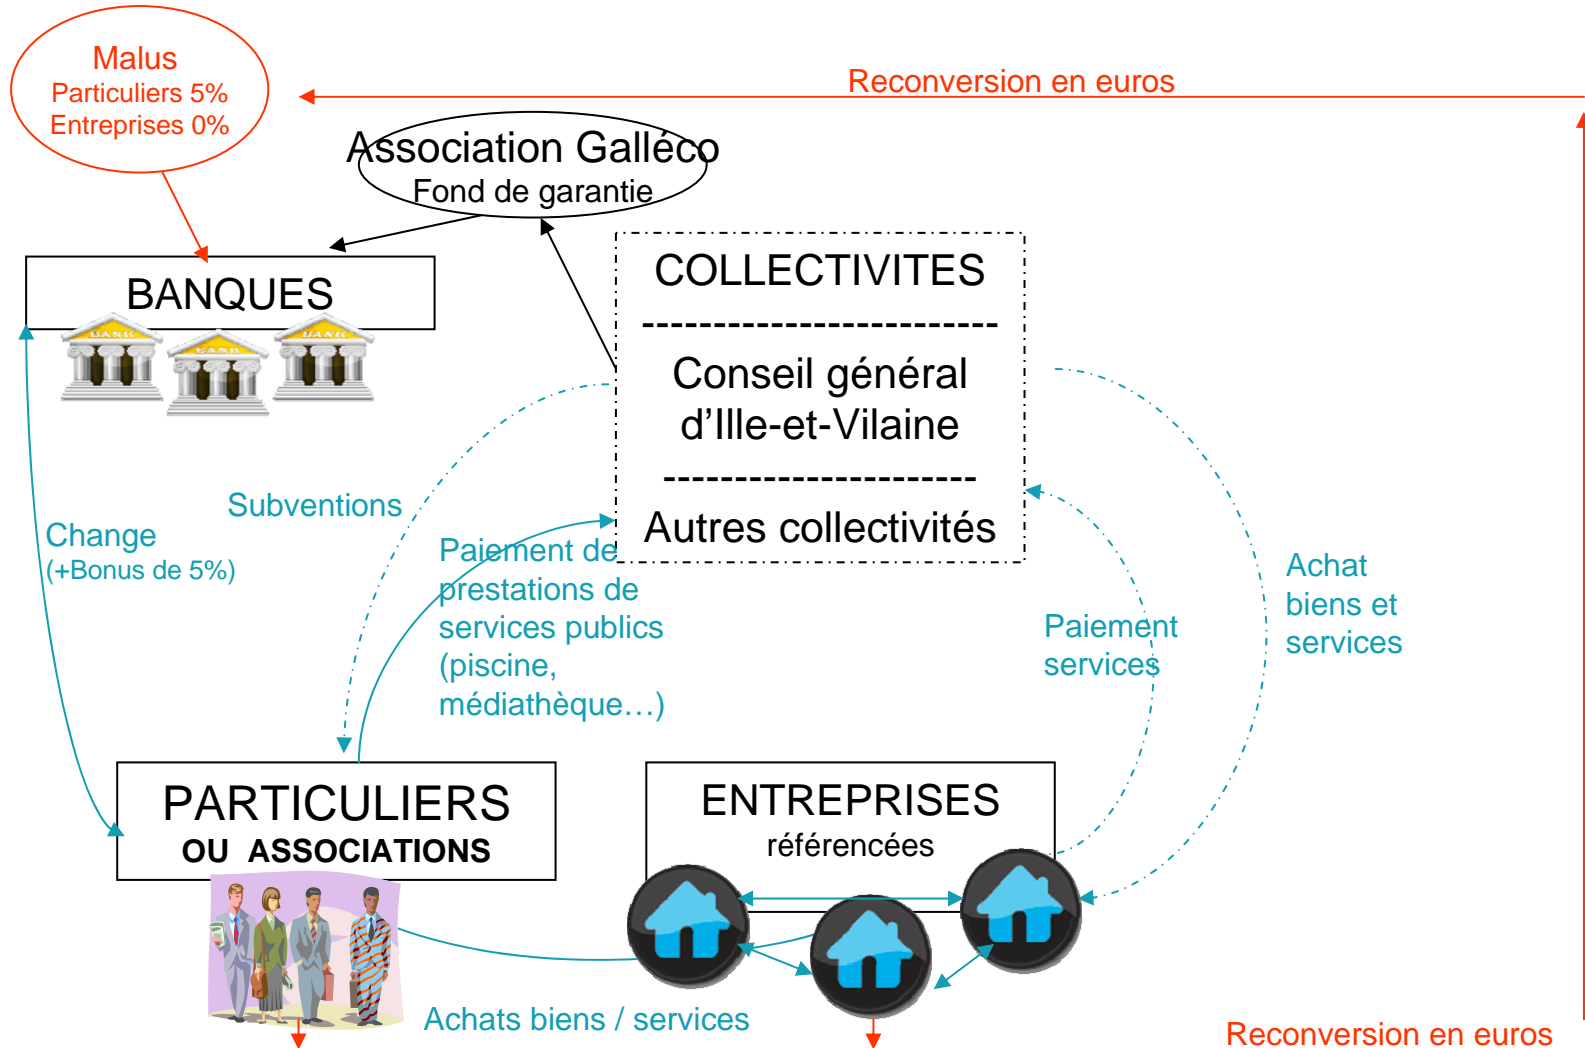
Malus
Particuliers 5%
Entreprises 0%

Reconversion en euros

Association Galléco
Fond de garantie

BANQUES

COLLECTIVITES
-------------------------
Conseil général d'Ille-et-Vilaine
----------------------
Autres collectivités

Subventions

Change
(+Bonus de 5%)

Paiement de prestations de services publics (piscine, médiathèque…)

Paiement services

Achat biens et services

PARTICULIERS
OU ASSOCIATIONS

ENTREPRISES
référencées

Achats biens / services

Reconversion en euros